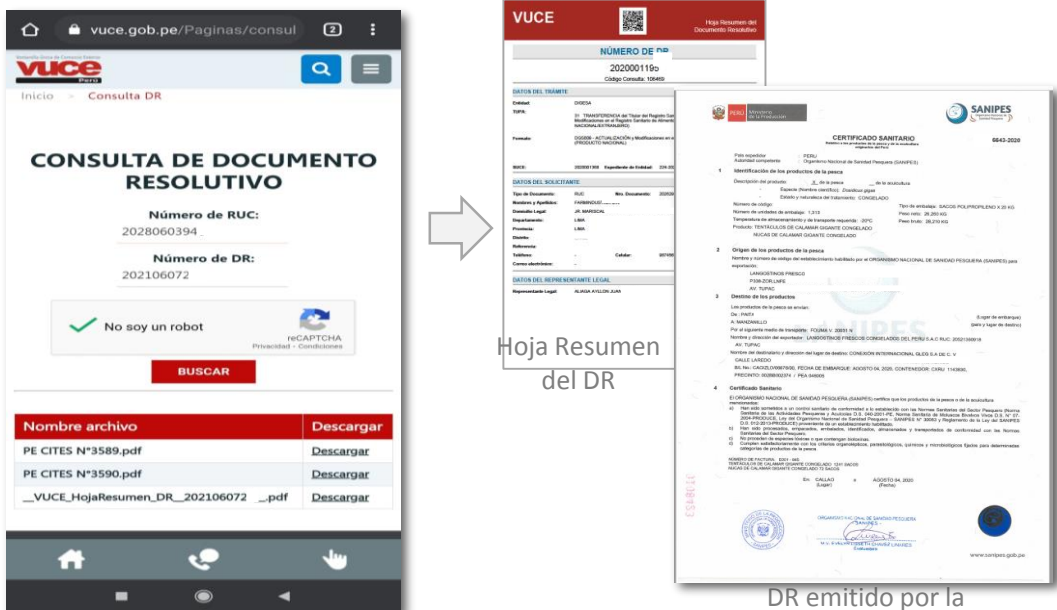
vuce.gob.pe/Paginas/consul

2

vuce

Inicio > Consulta DR

CONSULTA DE DOCUMENTO RESOLUTIVO

Número de RUC:
2028060394

Número de DR:
202106072

No soy un robot

reCAPTCHA
Privacidad - Condiciones

BUSCAR

| Nombre archivo | Descargar |
|---|---|
| PE CITES N°3589.pdf | Descargar |
| PE CITES N°3590.pdf | Descargar |
| __VUCE_HojaResumen_DR__202106072 _.pdf | Descargar |

VUCE

Hoja Resumen del Documento Resolutivo

NÚMERO DE DR

20200011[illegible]

Código Consulta: 108469

DATOS DEL TRÁMITE

Entidad: DIGESA

TUPA:

Formato:

SUCE:

DATOS DEL SOLICITANTE

Tipo de Documento: RUC

Nro. Documento:

Nombres y Apellidos:

Domicilio Legal: JR. MARISCAL

Departamento: LIMA

Provincia: LIMA

Distrito:

Referencia:

Teléfono:

Celular:

Correo electrónico:

DATOS DEL REPRESENTANTE LEGAL

Representante Legal: ALIAGA AYLLON JUAN

Hoja Resumen del DR

PERÚ Ministerio de la Producción

SANIPES

CERTIFICADO SANITARIO

6843-2020

1 Identificación de los productos de la pesca

2 Origen de los productos de la pesca

3 Destino de los productos

4 Certificado Sanitario

www.sanipes.gob.pe

DR emitido por la